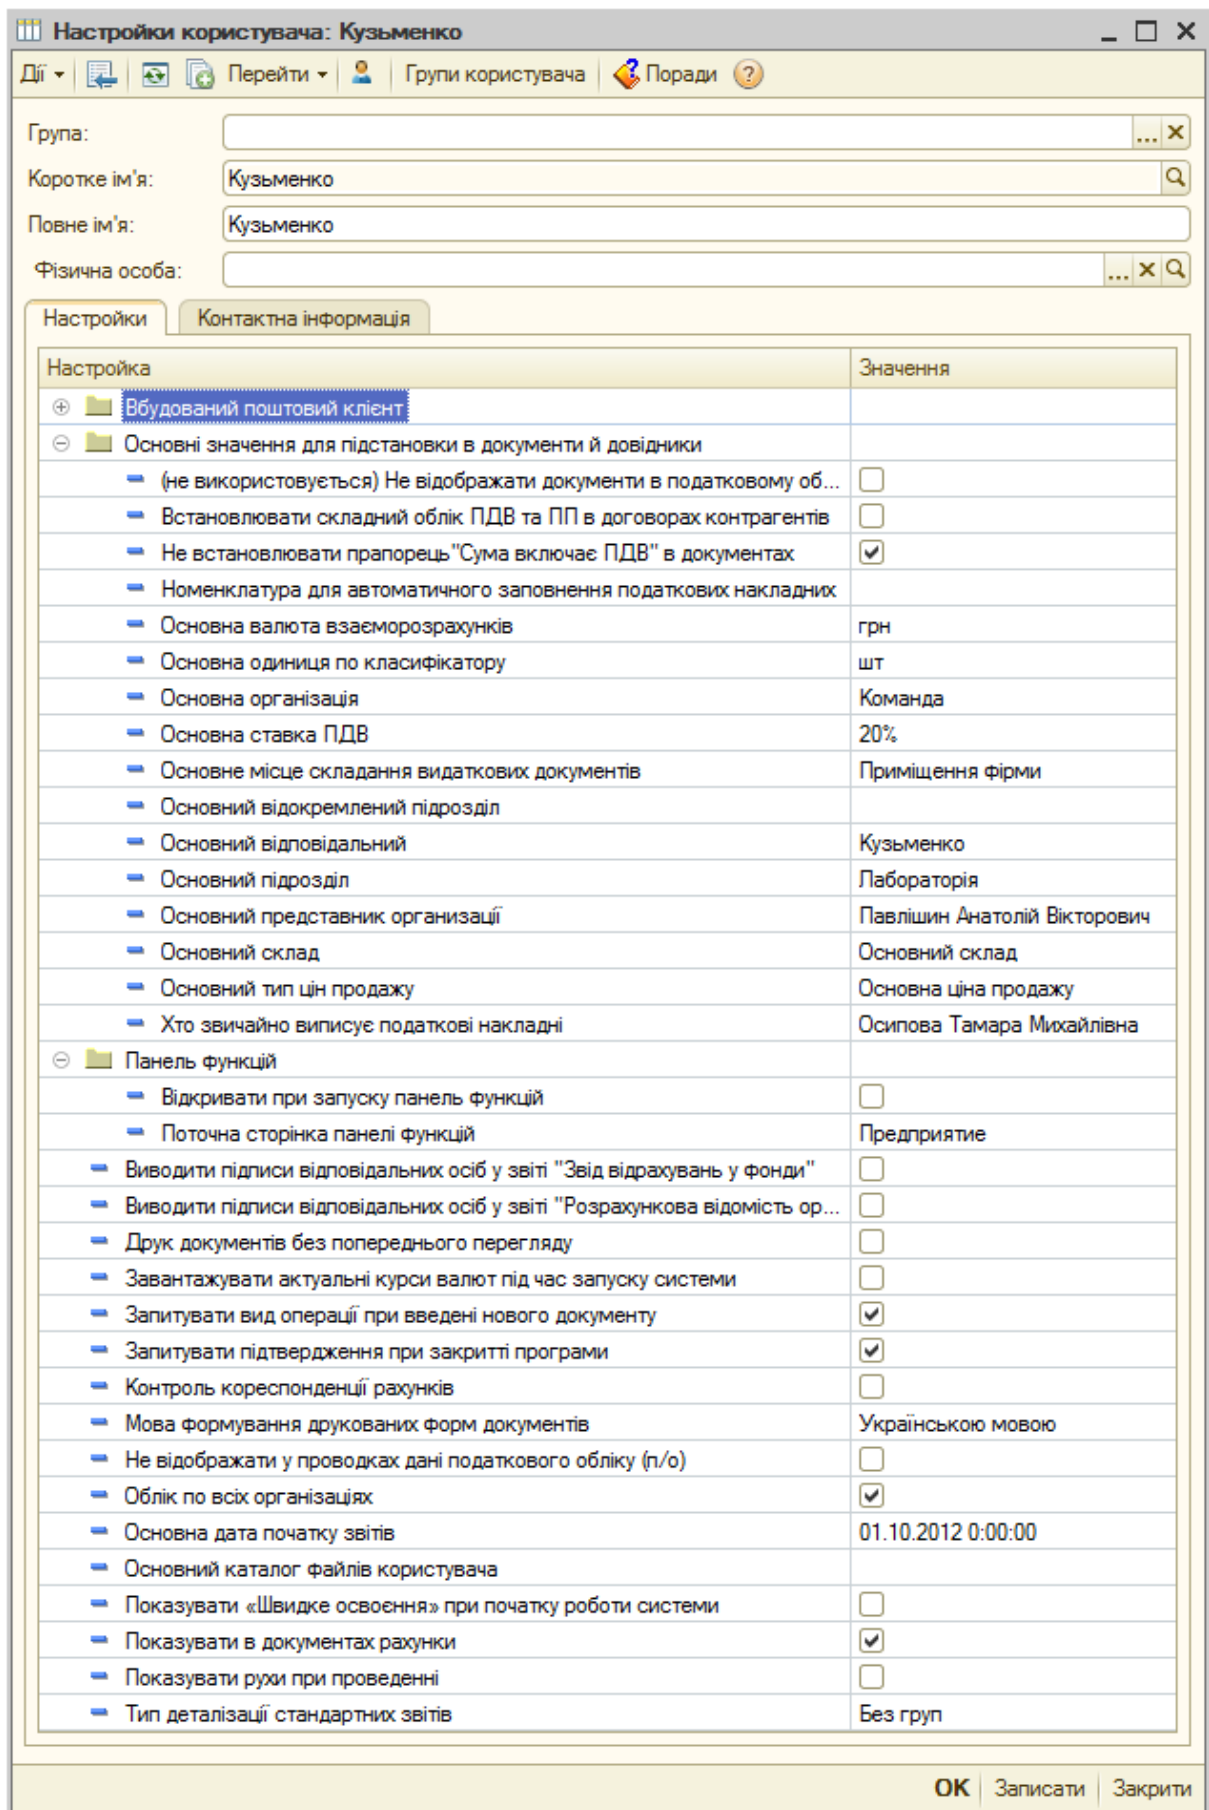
Настройки користувача: Кузьменко

Дії ▾ | Перейти ▾ | Групи користувача | Поради

Група:
Коротке ім'я: Кузьменко
Повне ім'я: Кузьменко
Фізична особа:

Настройки | Контактна інформація

| Настройка | Значення |
|---|---|
| Вбудований поштовий клієнт | |
| Основні значення для підстановки в документи й довідники | |
| (не використовується) Не відображати документи в податковому об... | ☐ |
| Встановлювати складний облік ПДВ та ПП в договорах контрагентів | ☐ |
| Не встановлювати прапорець"Сума включає ПДВ" в документах | ☑ |
| Номенклатура для автоматичного заповнення податкових накладних | |
| Основна валюта взаєморозрахунків | грн |
| Основна одиниця по класифікатору | шт |
| Основна організація | Команда |
| Основна ставка ПДВ | 20% |
| Основне місце складання видаткових документів | Приміщення фірми |
| Основний відокремлений підрозділ | |
| Основний відповідальний | Кузьменко |
| Основний підрозділ | Лабораторія |
| Основний представник организації | Павлішин Анатолій Вікторович |
| Основний склад | Основний склад |
| Основний тип цін продажу | Основна ціна продажу |
| Хто звичайно виписує податкові накладні | Осипова Тамара Михайлівна |
| Панель функцій | |
| Відкривати при запуску панель функцій | ☐ |
| Поточна сторінка панелі функцій | Предприятие |
| Виводити підписи відповідальних осіб у звіті "Звід відрахувань у фонди" | ☐ |
| Виводити підписи відповідальних осіб у звіті "Розрахункова відомість ор... | ☐ |
| Друк документів без попереднього перегляду | ☐ |
| Завантажувати актуальні курси валют під час запуску системи | ☐ |
| Запитувати вид операції при введені нового документу | ☑ |
| Запитувати підтвердження при закритті програми | ☑ |
| Контроль кореспонденції рахунків | ☐ |
| Мова формування друкованих форм документів | Українською мовою |
| Не відображати у проводках дані податкового обліку (п/о) | ☐ |
| Облік по всіх організаціях | ☑ |
| Основна дата початку звітів | 01.10.2012 0:00:00 |
| Основний каталог файлів користувача | |
| Показувати «Швидке освоєння» при початку роботи системи | ☐ |
| Показувати в документах рахунки | ☑ |
| Показувати рухи при проведенні | ☐ |
| Тип деталізації стандартних звітів | Без груп |

OK | Записати | Закрити